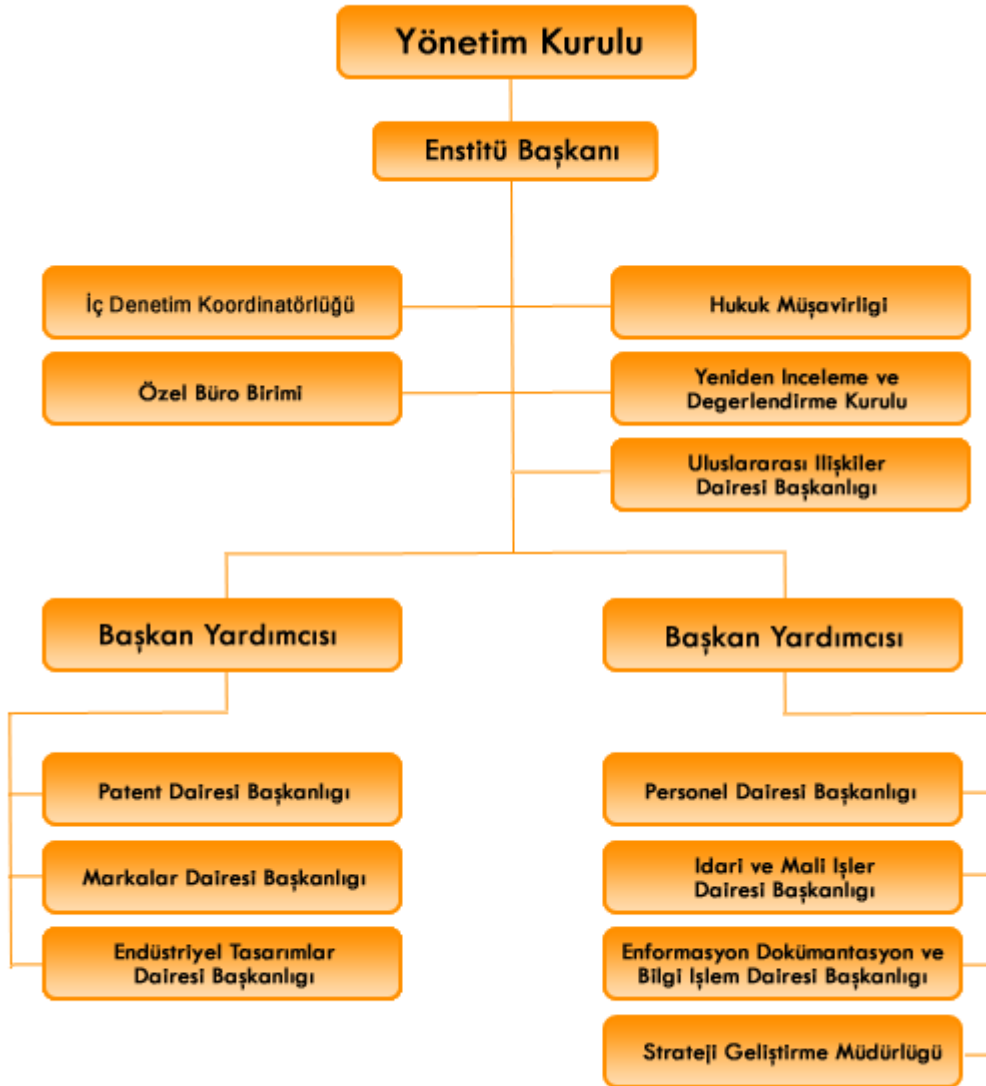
Yönetim Kurulu

Enstitü Başkanı

İç Denetim Koordinatörlüğü

Hukuk Müşavirligi

Özel Büro Birimi

Yeniden Inceleme ve Degerlendirme Kurulu

Uluslararası Ilişkiler Dairesi Başkanlıgı

Başkan Yardımcısı

Başkan Yardımcısı

Patent Dairesi Başkanlıgı

Markalar Dairesi Başkanlıgı

Endüstriyel Tasarımlar Dairesi Başkanlıgı

Personel Dairesi Başkanlıgı

Idari ve Mali Işler Dairesi Başkanlıgı

Enformasyon Dokümantasyon ve Bilgi Işlem Dairesi Başkanlıgı

Strateji Geliştirme Müdürlügü